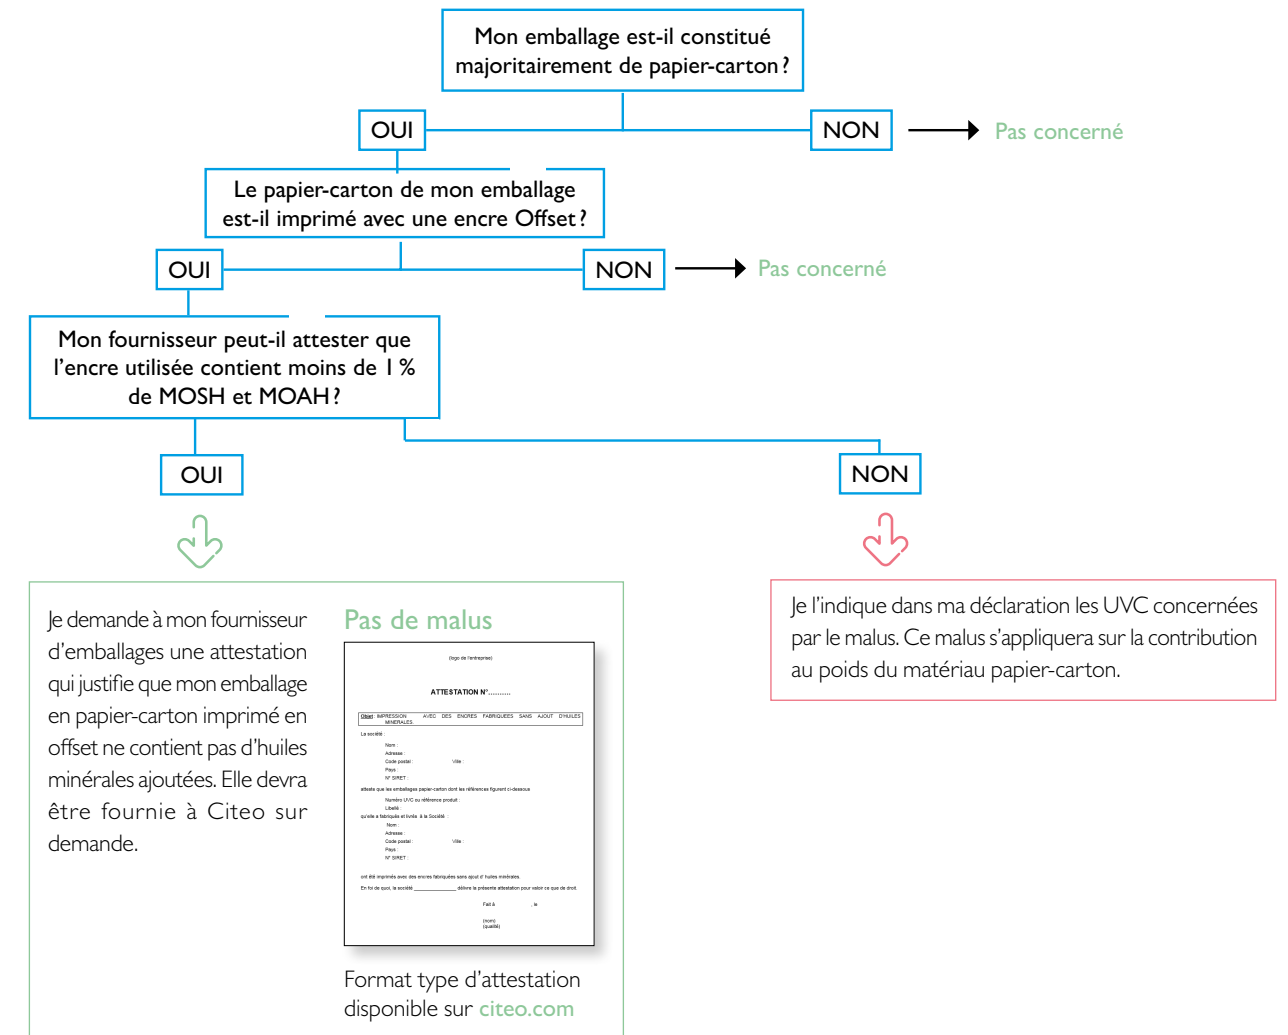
Mon emballage est-il constitué majoritairement de papier-carton ?

OUI

NON

Pas concerné

Le papier-carton de mon emballage est-il imprimé avec une encre Offset ?

OUI

NON

Pas concerné

Mon fournisseur peut-il attester que l'encre utilisée contient moins de 1 % de MOSH et MOAH ?

OUI

NON

Je demande à mon fournisseur d'emballages une attestation qui justifie que mon emballage en papier-carton imprimé en offset ne contient pas d'huiles minérales ajoutées. Elle devra être fournie à Citeo sur demande.

Pas de malus

(logo de l'entreprise)

ATTESTATION N°..........

Objet : IMPRESSION AVEC DES ENCRES FABRIQUEES SANS AJOUT D'HUILES MINERALES

La société :

Nom :
Adresse :
Code postal : Ville :
Pays :
N° SIRET :

atteste que les emballages papier-carton dont les références figurent ci-dessous

Numéro UVC ou référence produit :
Libellé :

qu'elle a fabriqués et livrés à la Société :

Nom :
Adresse :
Code postal : Ville :
Pays :
N° SIRET :

ont été imprimés avec des encres fabriquées sans ajout d' huiles minérales.

En foi de quoi, la société ____________ délivre la présente attestation pour valoir ce que de droit.

Fait à , le

(nom)
(qualité)

Format type d'attestation disponible sur citeo.com

Je l'indique dans ma déclaration les UVC concernées par le malus. Ce malus s'appliquera sur la contribution au poids du matériau papier-carton.